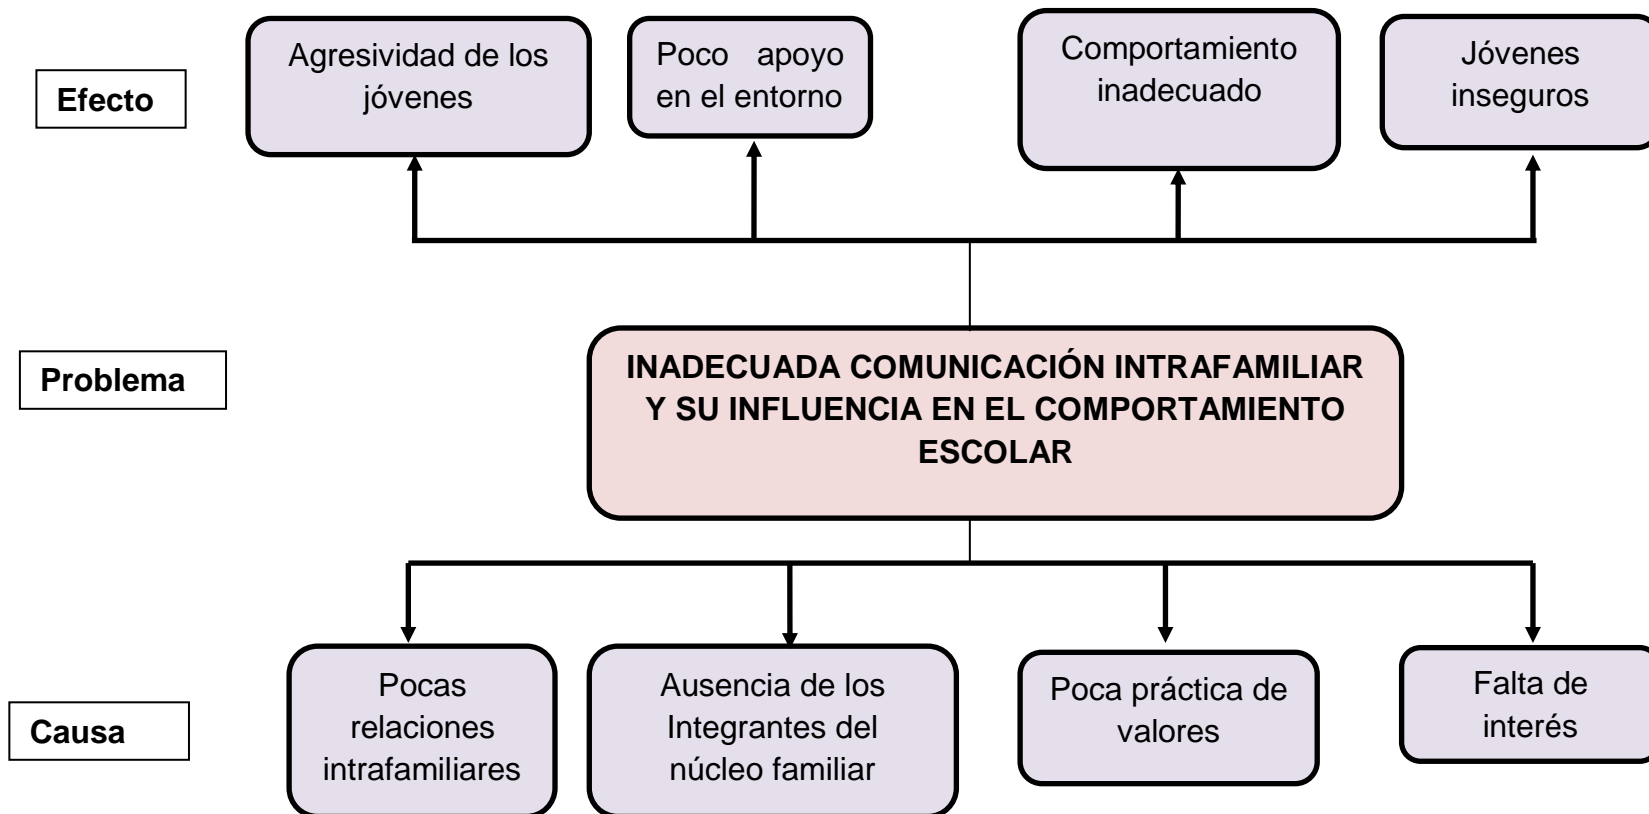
Efecto

Agresividad de los jóvenes

Poco apoyo en el entorno

Comportamiento inadecuado

Jóvenes inseguros

Problema

INADECUADA COMUNICACIÓN INTRAFAMILIAR Y SU INFLUENCIA EN EL COMPORTAMIENTO ESCOLAR

Causa

Pocas relaciones intrafamiliares

Ausencia de los Integrantes del núcleo familiar

Poca práctica de valores

Falta de interés